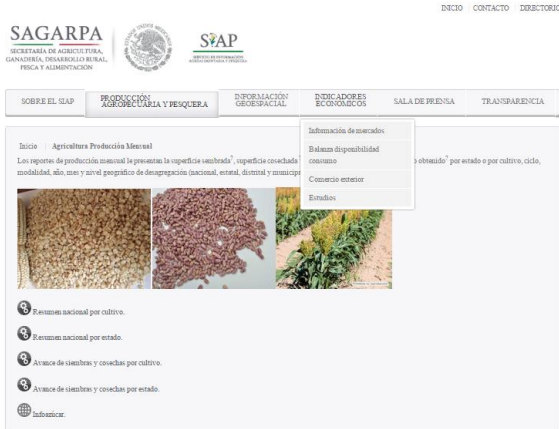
INICIO | CONTACTO | DIRECTORIO

SAGARPA
SECRETARÍA DE AGRICULTURA, GANADERÍA, DESARROLLO RURAL, PESCA Y ALIMENTACIÓN

SIAP
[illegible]

SOBRE EL SIAP | PRODUCCIÓN AGROPECUARIA Y PESQUERA | INFORMACIÓN GEOESPACIAL | INDICADORES ECONÓMICOS | SALA DE PRENSA | TRANSPARENCIA

Información de mercados
Balanza disponibilidad consumo
Comercio exterior
Estudios

Inicio | Agricultura Producción Mensual

Los reportes de producción mensual le presentan la superficie sembrada$^1$, superficie cosechada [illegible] obtenido$^5$ por estado o por cultivo, ciclo, modalidad, año, mes y nivel geográfico de desagregación (nacional, estatal, distrital y municip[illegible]

Resumen nacional por cultivo.

Resumen nacional por estado.

Avance de siembras y cosechas por cultivo.

Avance de siembras y cosechas por estado.

Infoanicar.